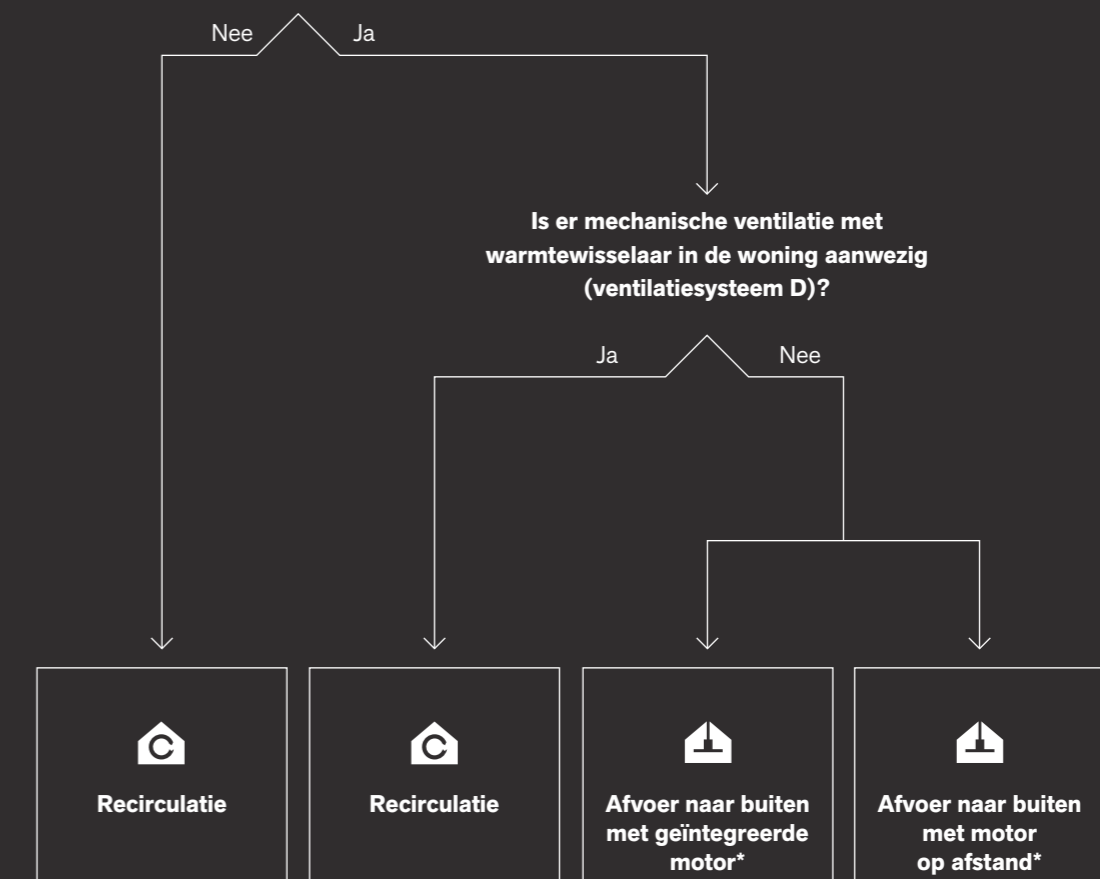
Nee Ja

Is er mechanische ventilatie met warmtewisselaar in de woning aanwezig (ventilatiesysteem D)?

Ja Nee

Recirculatie

Recirculatie

Afvoer naar buiten met geïntegreerde motor*

Afvoer naar buiten met motor op afstand*